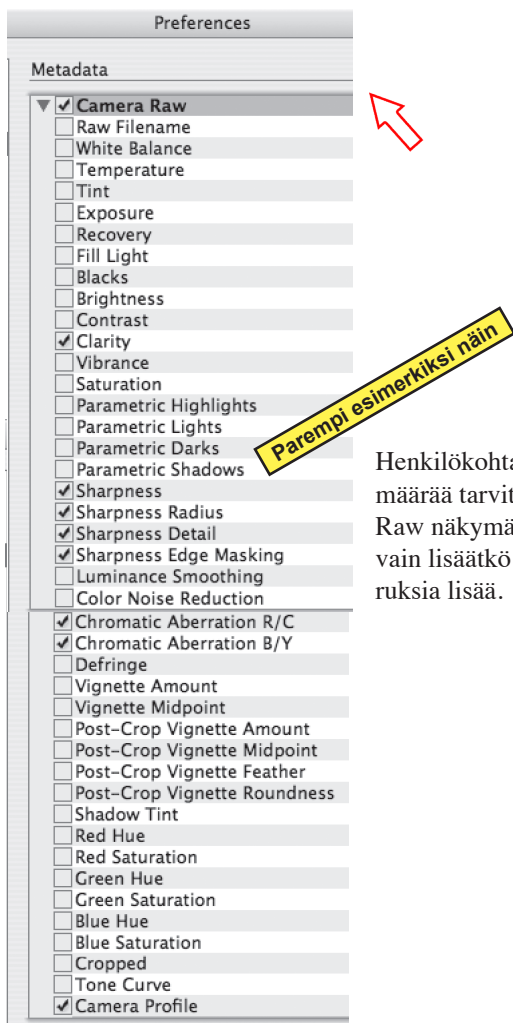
Preferences

Metadata

✓ Camera Raw
Raw Filename
White Balance
Temperature
Tint
Exposure
Recovery
Fill Light
Blacks
Brightness
Contrast
✓ Clarity
Vibrance
Saturation
Parametric Highlights
Parametric Lights
Parametric Darks
Parametric Shadows
✓ Sharpness
✓ Sharpness Radius
✓ Sharpness Detail
✓ Sharpness Edge Masking
Luminance Smoothing
Color Noise Reduction
✓ Chromatic Aberration R/C
✓ Chromatic Aberration B/Y
Defringe
Vignette Amount
Vignette Midpoint
Post-Crop Vignette Amount
Post-Crop Vignette Midpoint
Post-Crop Vignette Feather
Post-Crop Vignette Roundness
Shadow Tint
Red Hue
Red Saturation
Green Hue
Green Saturation
Blue Hue
Blue Saturation
Cropped
Tone Curve
✓ Camera Profile

Parempi esimerkiksi näin

Henkilökohta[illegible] määrää tarvit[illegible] Raw näkymä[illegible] vain lisäätkö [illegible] ruksia lisää.